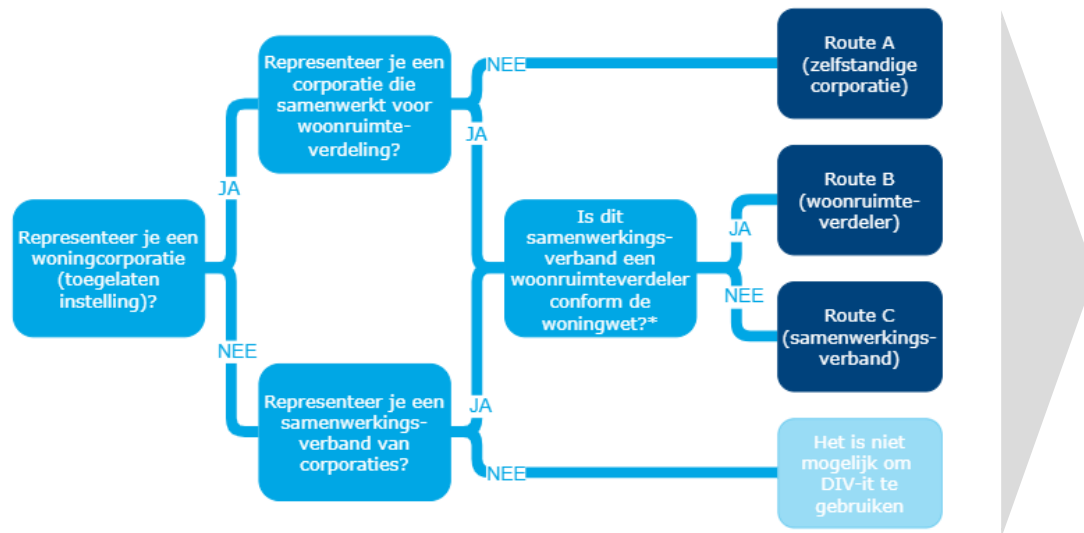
Representeer je een woningcorporatie (toegelaten instelling)?

JA

Representeer je een corporatie die samenwerkt voor woonruimteverdeling?

NEE

Route A (zelfstandige corporatie)

JA

NEE

Representeer je een samenwerkingsverband van corporaties?

JA

Is dit samenwerkingsverband een woonruimteverdeler conform de woningwet?*

JA

Route B (woonruimteverdeler)

NEE

Route C (samenwerkingsverband)

NEE

Het is niet mogelijk om DIV-it te gebruiken